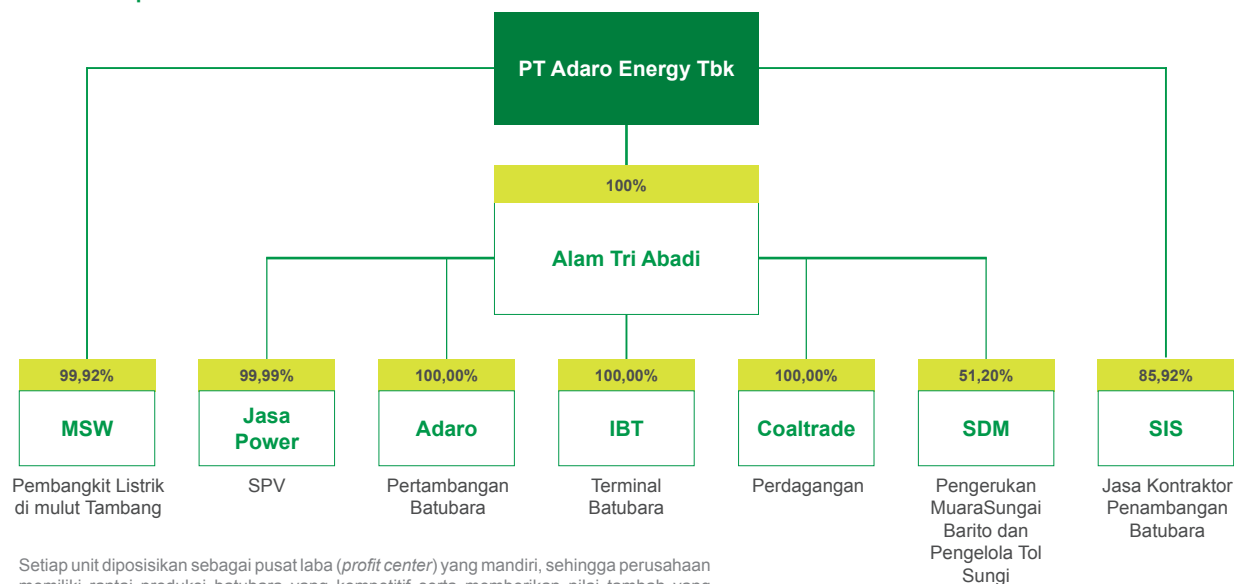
PT Adaro Energy Tbk

100%

Alam Tri Abadi

99,92%

MSW

Pembangkit Listrik di mulut Tambang

99,99%

Jasa Power

SPV

100,00%

Adaro

Pertambangan Batubara

100,00%

IBT

Terminal Batubara

100,00%

Coaltrade

Perdagangan

51,20%

SDM

Pengerukan MuaraSungai Barito dan Pengelola Tol Sungi

85,92%

SIS

Jasa Kontraktor Penambangan Batubara

Setiap unit diposisikan sebagai pusat laba (*profit center*) yang mandiri, sehingga perusahaan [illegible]